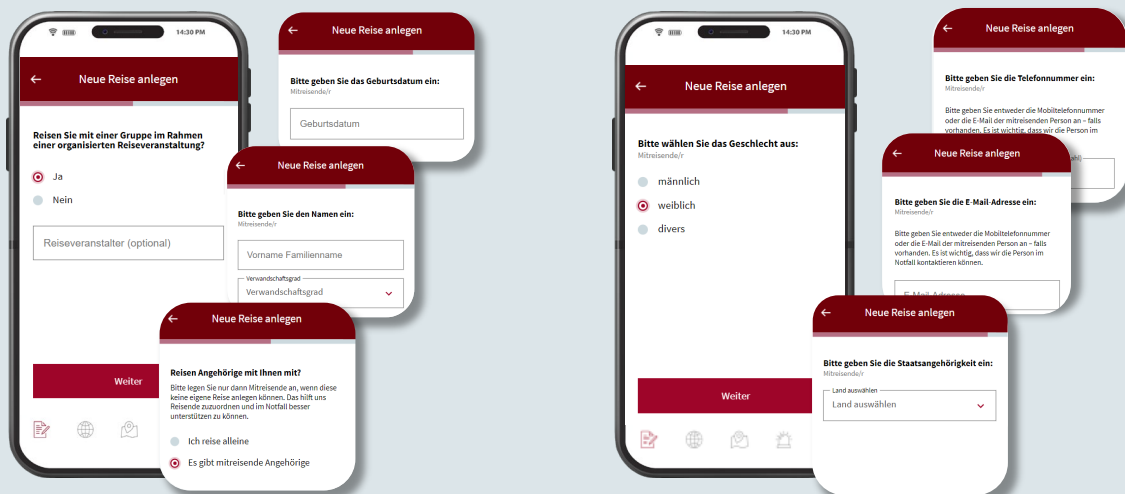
14:30 PM

← Neue Reise anlegen

Reisen Sie mit einer Gruppe im Rahmen einer organisierten Reiseveranstaltung?

Ja

Nein

Reiseveranstalter (optional)

Weiter

← Neue Reise anlegen

Bitte geben Sie das Geburtsdatum ein:
Mitreisende/r

Geburtsdatum

← Neue Reise anlegen

Bitte geben Sie den Namen ein:
Mitreisende/r

Vorname Familienname

Verwandschaftsgrad
Verwandschaftsgrad

← Neue Reise anlegen

Reisen Angehörige mit Ihnen mit?

Bitte legen Sie nur dann Mitreisende an, wenn diese keine eigene Reise anlegen können. Das hilft uns Reisende zuzuordnen und im Notfall besser unterstützen zu können.

Ich reise alleine

Es gibt mitreisende Angehörige

14:30 PM

← Neue Reise anlegen

Bitte wählen Sie das Geschlecht aus:
Mitreisende/r

männlich

weiblich

divers

Weiter

← Neue Reise anlegen

Bitte geben Sie die Telefonnummer ein:
Mitreisende/r

Bitte geben Sie entweder die Mobiltelefonnummer oder die E-Mail der mitreisenden Person an – falls vorhanden. Es ist wichtig, dass wir die Person im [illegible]

← Neue Reise anlegen

Bitte geben Sie die E-Mail-Adresse ein:
Mitreisende/r

Bitte geben Sie entweder die Mobiltelefonnummer oder die E-Mail der mitreisenden Person an – falls vorhanden. Es ist wichtig, dass wir die Person im Notfall kontaktieren können.

E-Mail-Adresse

← Neue Reise anlegen

Bitte geben Sie die Staatsangehörigkeit ein:
Mitreisende/r

Land auswählen
Land auswählen